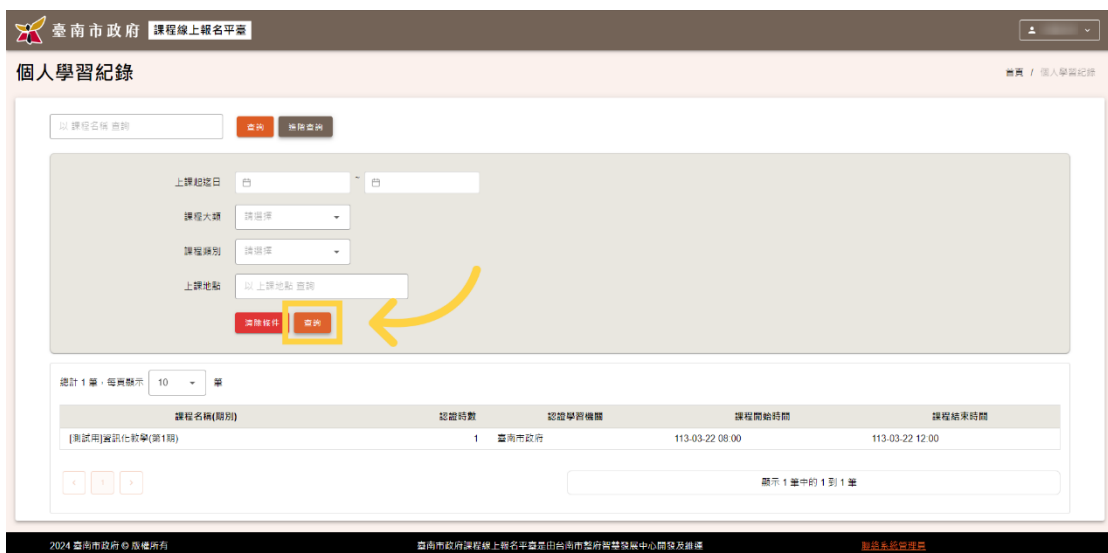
臺南市政府 課程線上報名平臺

個人學習紀錄

首頁 / 個人學習紀錄

以 課程名稱 查詢

查詢 條件查詢

上課起訖日 ~

課程大類 請選擇

課程類別 請選擇

上課地點 以 上課地點 查詢

清除條件 查詢

總計 1 筆，每頁顯示 10 筆

| 課程名稱(期別) | 認證時數 | 認證學習機關 | 課程開始時間 | 課程結束時間 |
|---|---|---|---|---|
| [測試用]資訊化教學(第1期) | 1 | 臺南市政府 | 113-03-22 08:00 | 113-03-22 12:00 |

‹ 1 ›

顯示 1 筆中的 1 到 1 筆

2024 臺南市政府 © 版權所有

臺南市政府課程線上報名平臺是由台南市智慧發展中心開發及維運

聯絡系統管理員